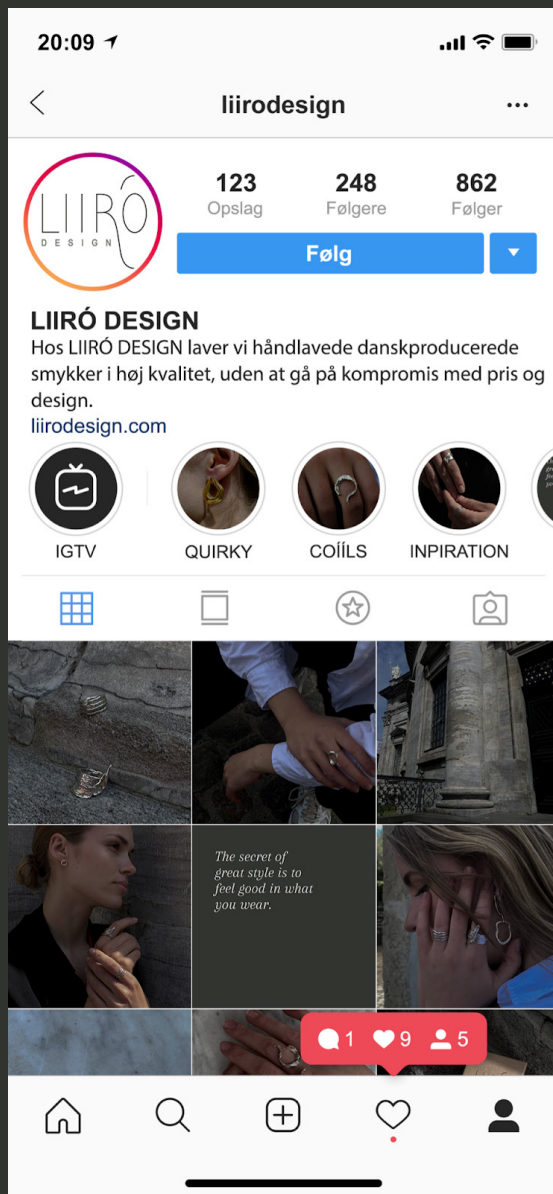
20:09

liirodesign

LIIRÓ
DESIGN

123
Opslag

248
Følgere

862
Følger

Følg

LIIRÓ DESIGN
Hos LIIRÓ DESIGN laver vi håndlavede danskproducerede smykker i høj kvalitet, uden at gå på kompromis med pris og design.
liirodesign.com

IGTV
QUIRKY
COIÍLS
INPIRATION

The secret of great style is to feel good in what you wear.

1
9
5